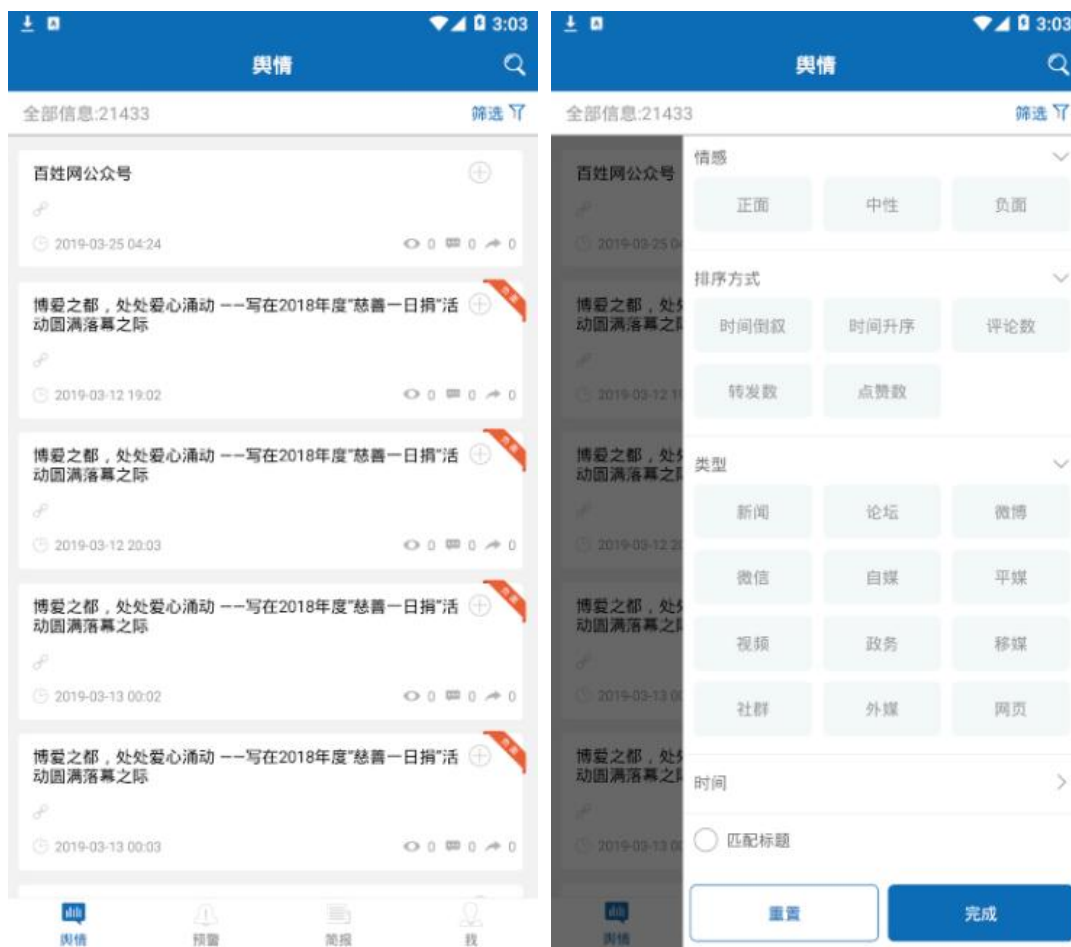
3:03

舆情

全部信息:21433

筛选

百姓网公众号

2019-03-25 04:24

0 0 0

博爱之都，处处爱心涌动 ——写在2018年度"慈善一日捐"活动圆满落幕之际

2019-03-12 19:02

0 0 0

博爱之都，处处爱心涌动 ——写在2018年度"慈善一日捐"活动圆满落幕之际

2019-03-12 20:03

0 0 0

博爱之都，处处爱心涌动 ——写在2018年度"慈善一日捐"活动圆满落幕之际

2019-03-13 00:02

0 0 0

博爱之都，处处爱心涌动 ——写在2018年度"慈善一日捐"活动圆满落幕之际

2019-03-13 00:03

0 0 0

舆情 预警 简报 我

3:03

舆情

全部信息:21433

筛选

情感

正面 中性 负面

排序方式

时间倒叙 时间升序 评论数

转发数 点赞数

类型

新闻 论坛 微博

微信 自媒 平媒

视频 政务 移媒

社群 外媒 网页

时间

匹配标题

重置 完成

舆情